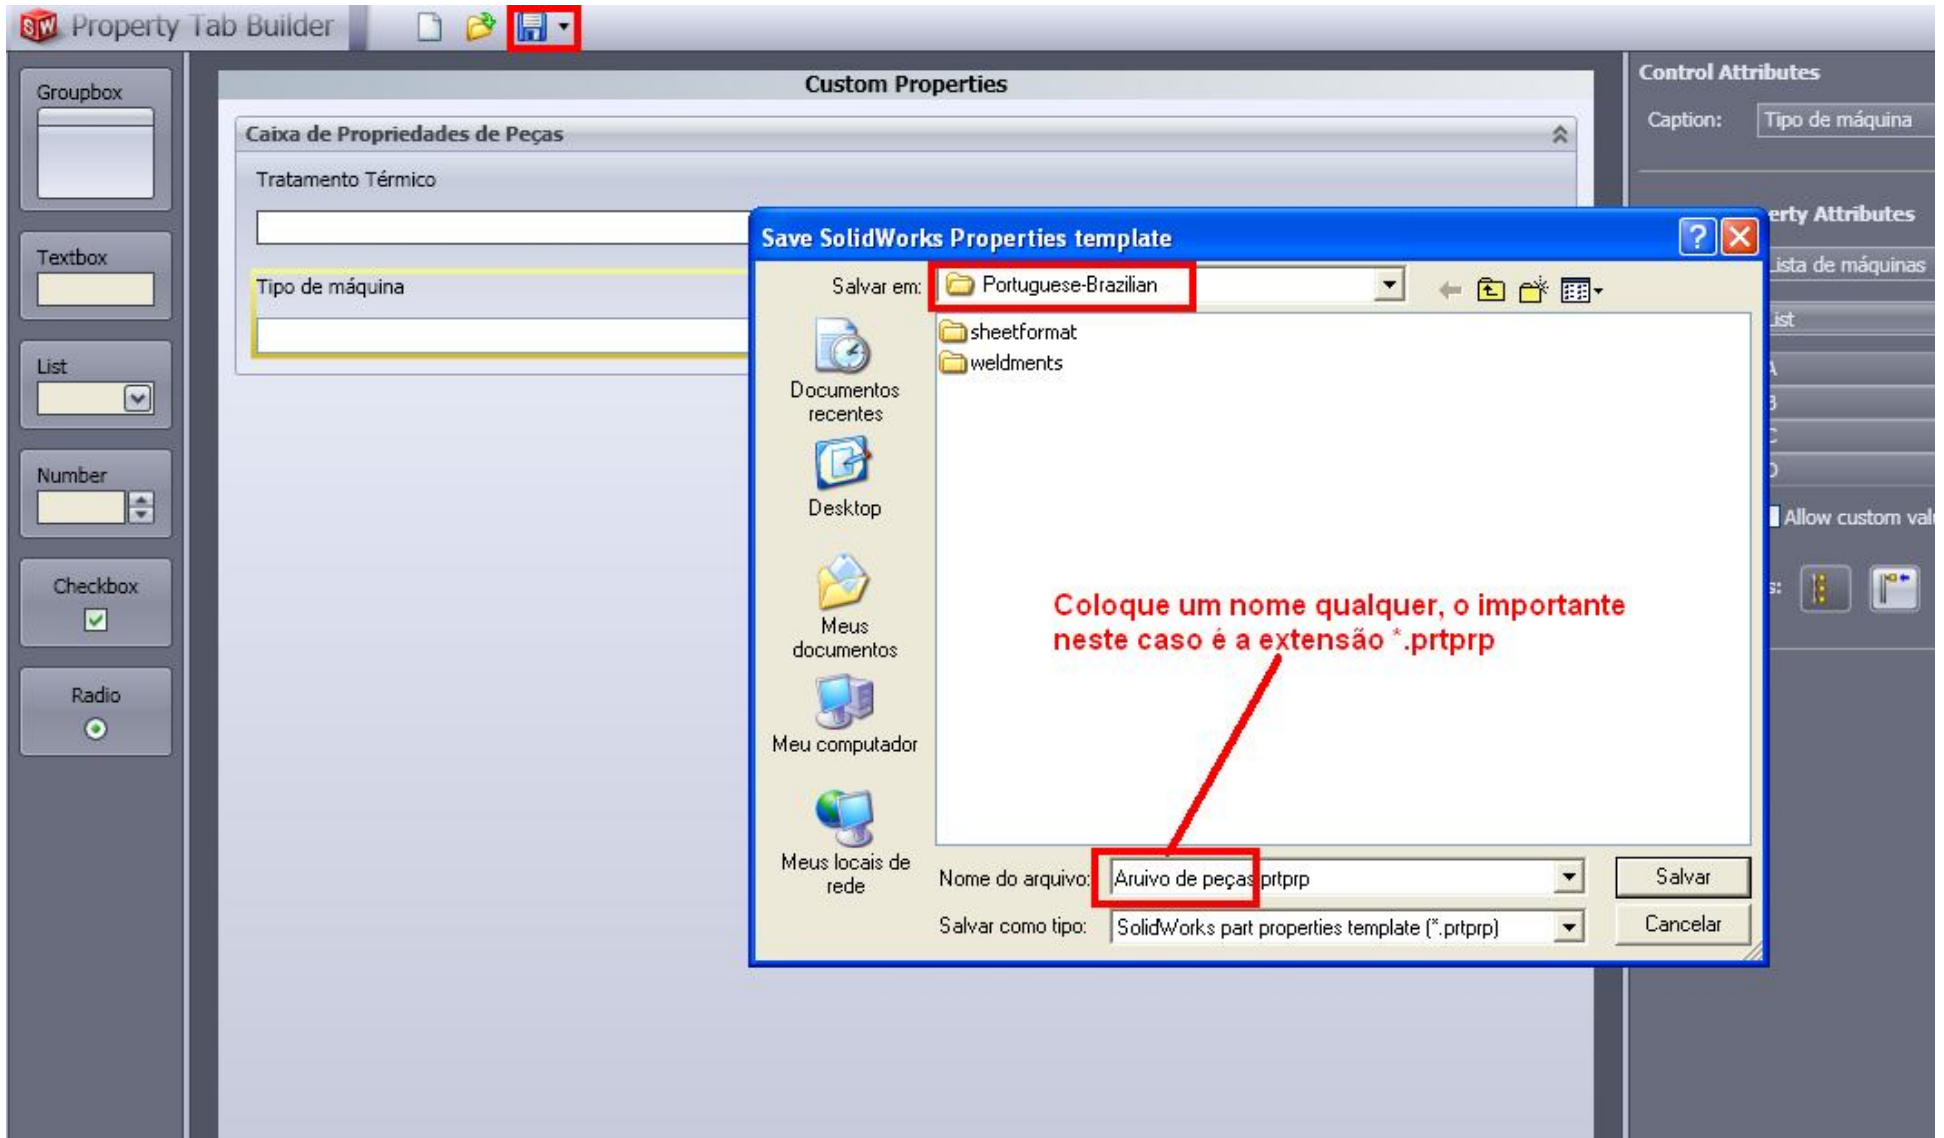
Property Tab Builder

Groupbox

Textbox

List

Number

Checkbox

Radio

Custom Properties

Caixa de Propriedades de Peças

Tratamento Térmico

Tipo de máquina

Control Attributes

Caption: Tipo de máquina

erty Attributes

ista de máquinas

ist

Allow custom val

Save SolidWorks Properties template

Salvar em: Portuguese-Brazilian

Documentos recentes

Desktop

Meus documentos

Meu computador

Meus locais de rede

sheetformat

weldments

Coloque um nome qualquer, o importante neste caso é a extensão *.prtprp

Nome do arquivo: Aruivo de peças.prtprp

Salvar como tipo: SolidWorks part properties template (*.prtprp)

Salvar

Cancelar